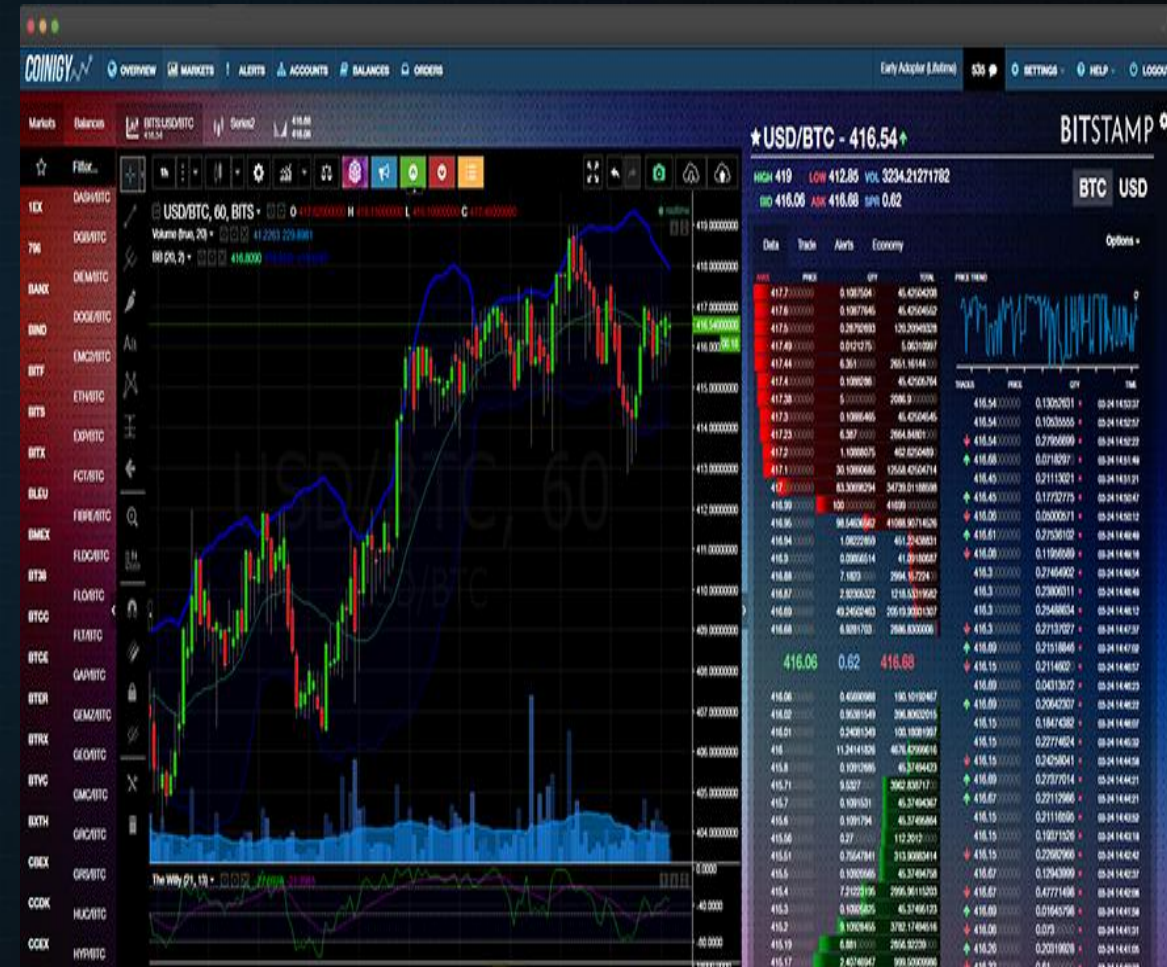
COINIGY OVERVIEW MARKETS ALERTS ACCOUNTS BALANCES ORDERS Early Adopter (Lifetime) $35 SETTINGS HELP LOGOUT

Markets Balances BITS:USD/BTC 416.54 Series2

★USD/BTC - 416.54↑ BITSTAMP

HIGH 419 LOW 412.85 VOL 3234.21271782
BID 416.06 ASK 416.68 SPR 0.62

BTC USD

Data Trade Alerts Economy Options

Filter...

1EX DASH/BTC
796 DGB/BTC
BANX DEM/BTC
BIND DOGE/BTC
BITF EMC2/BTC
BITS ETH/BTC
BITX EXP/BTC
BLEU FCT/BTC
BMEX FIBRE/BTC
BT38 FLDC/BTC
BTCC FLO/BTC
BTCE FLT/BTC
BTER GAP/BTC
BTRX GEMZ/BTC
BTVC GEO/BTC
BXTH GMC/BTC
CBEX GRC/BTC
CCDK GRS/BTC
CCEX HUC/BTC
HYP/BTC

USD/BTC, 60, BITS
Volume (true, 20)
BB (20, 2) 416.8090

USD/BTC, 60
USD/BTC

419.0000000 418.0000000 417.0000000 416.5400000 416.0000000 415.0000000 414.0000000 413.0000000 412.0000000 411.0000000 410.0000000 409.0000000 408.0000000 407.0000000 406.0000000 405.0000000 404.0000000

The Willy (21, 13)

0.0000 -40.0000 -80.0000

416.06 0.62 416.68